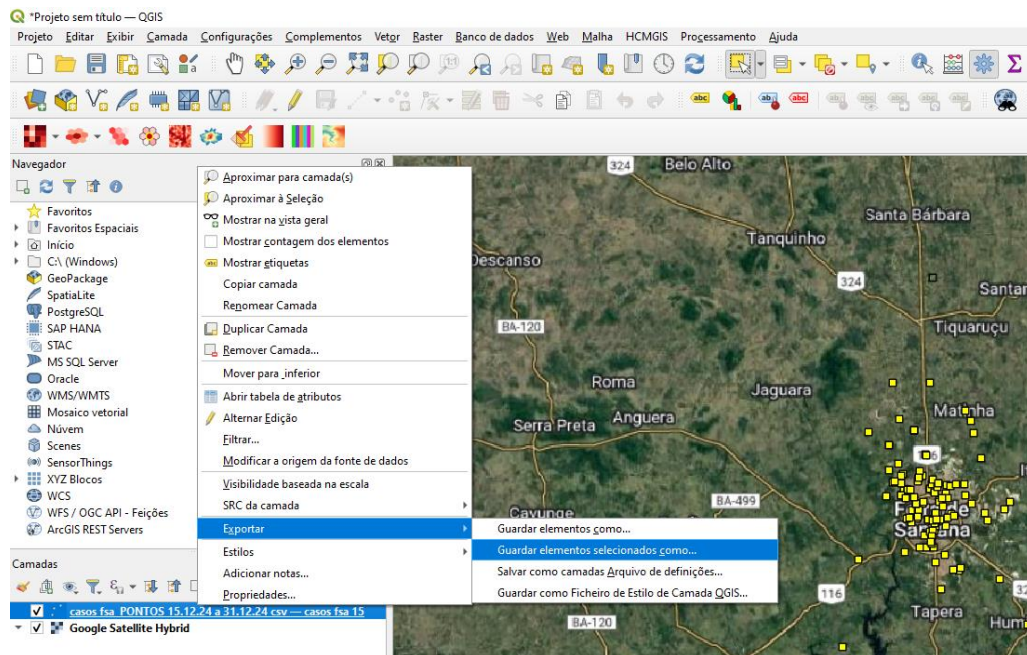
*Projeto sem título — QGIS

Projeto Editar Exibir Camada Configurações Complementos Vetor Raster Banco de dados Web Malha HCMGIS Processamento Ajuda

Navegador

Favoritos
Favoritos Espaciais
Início
C:\ (Windows)
GeoPackage
SpatiaLite
PostgreSQL
SAP HANA
STAC
MS SQL Server
Oracle
WMS/WMTS
Mosaico vetorial
Núvem
Scenes
SensorThings
XYZ Blocos
WCS
WFS / OGC API - Feições
ArcGIS REST Servers

Camadas

casos fsa_PONTOS 15.12.24 a 31.12.24 csv — casos fsa 15
Google Satellite Hybrid

Aproximar para camada(s)
Aproximar à Seleção
Mostrar na vista geral
Mostrar contagem dos elementos
Mostrar etiquetas
Copiar camada
Renomear Camada
Duplicar Camada
Remover Camada...
Mover para inferior
Abrir tabela de atributos
Alternar Edição
Filtrar...
Modificar a origem da fonte de dados
Visibilidade baseada na escala
SRC da camada
Exportar
Estilos
Adicionar notas...
Propriedades...

Guardar elementos como...
Guardar elementos selecionados como...
Salvar como camadas Arquivo de definições...
Guardar como Ficheiro de Estilo de Camada QGIS...

324
Belo Alto
Santa Bárbara
Tanquinho
Descanso
324
Santa
BA-120
Tiquaruçu
Roma
Jaguara
Serra Preta
Anguera
Matinha
BA-499
Cavunge
Feira de Santana
116
Tapera
BA-120
Hum